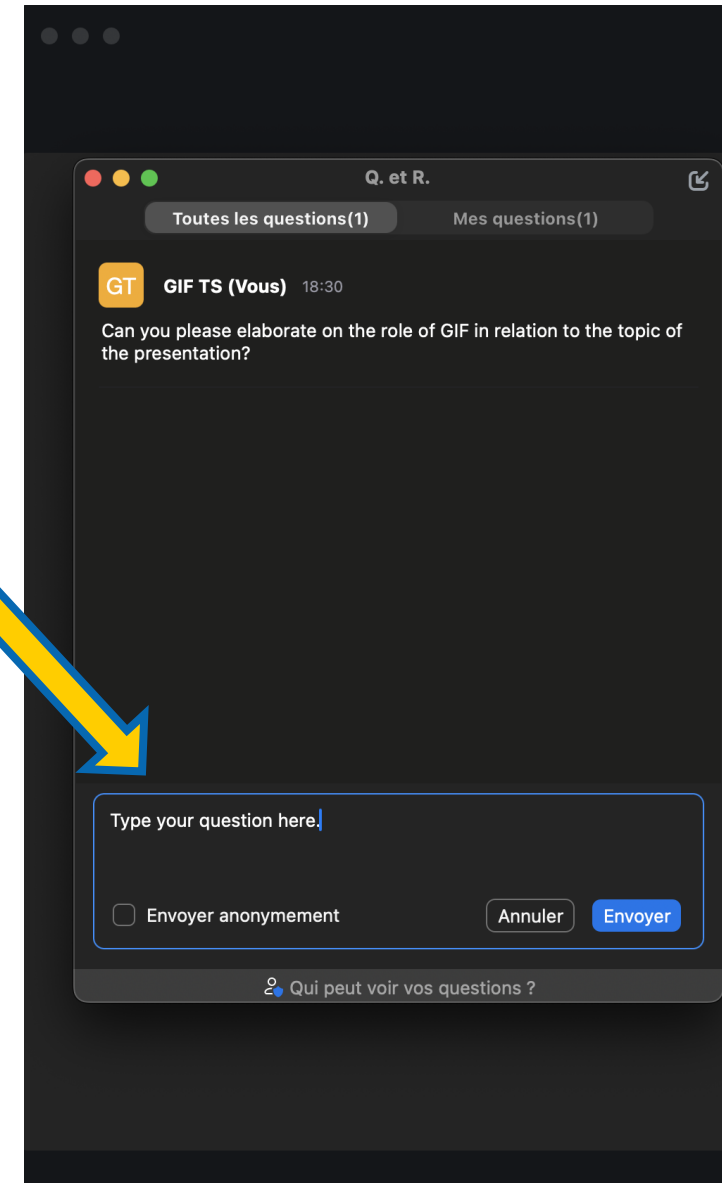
Q. et R.

Toutes les questions(1)

Mes questions(1)

GT

GIF TS (Vous) 18:30

Can you please elaborate on the role of GIF in relation to the topic of the presentation?

Type your question here.

Envoyer anonymement

Annuler

Envoyer

Qui peut voir vos questions ?